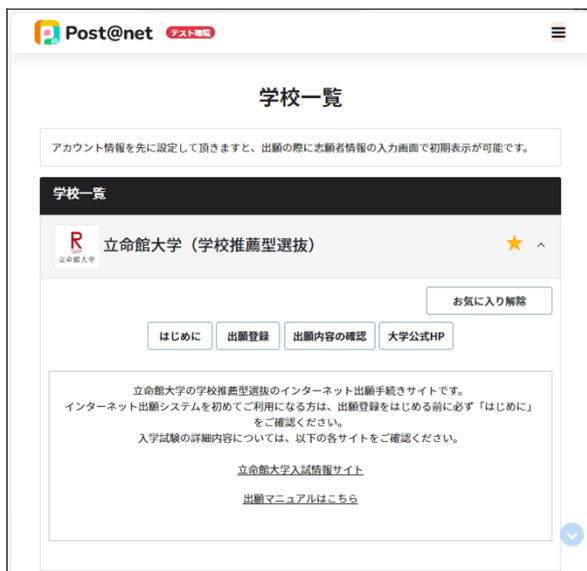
Post@net テスト環境

学校一覧

アカウント情報を先に設定して頂きますと、出願の際に志願者情報の入力画面で初期表示が可能です。

学校一覧

R
立命館大学

立命館大学（学校推薦型選抜）

お気に入り解除

はじめに
出願登録
出願内容の確認
大学公式HP

立命館大学の学校推薦型選抜のインターネット出願手続きサイトです。
インターネット出願システムを初めてご利用になる方は、出願登録をはじめる前に必ず「はじめに」をご確認ください。
入学試験の詳細内容については、以下の各サイトをご確認ください。

立命館大学入試情報サイト

出願マニュアルはこちら